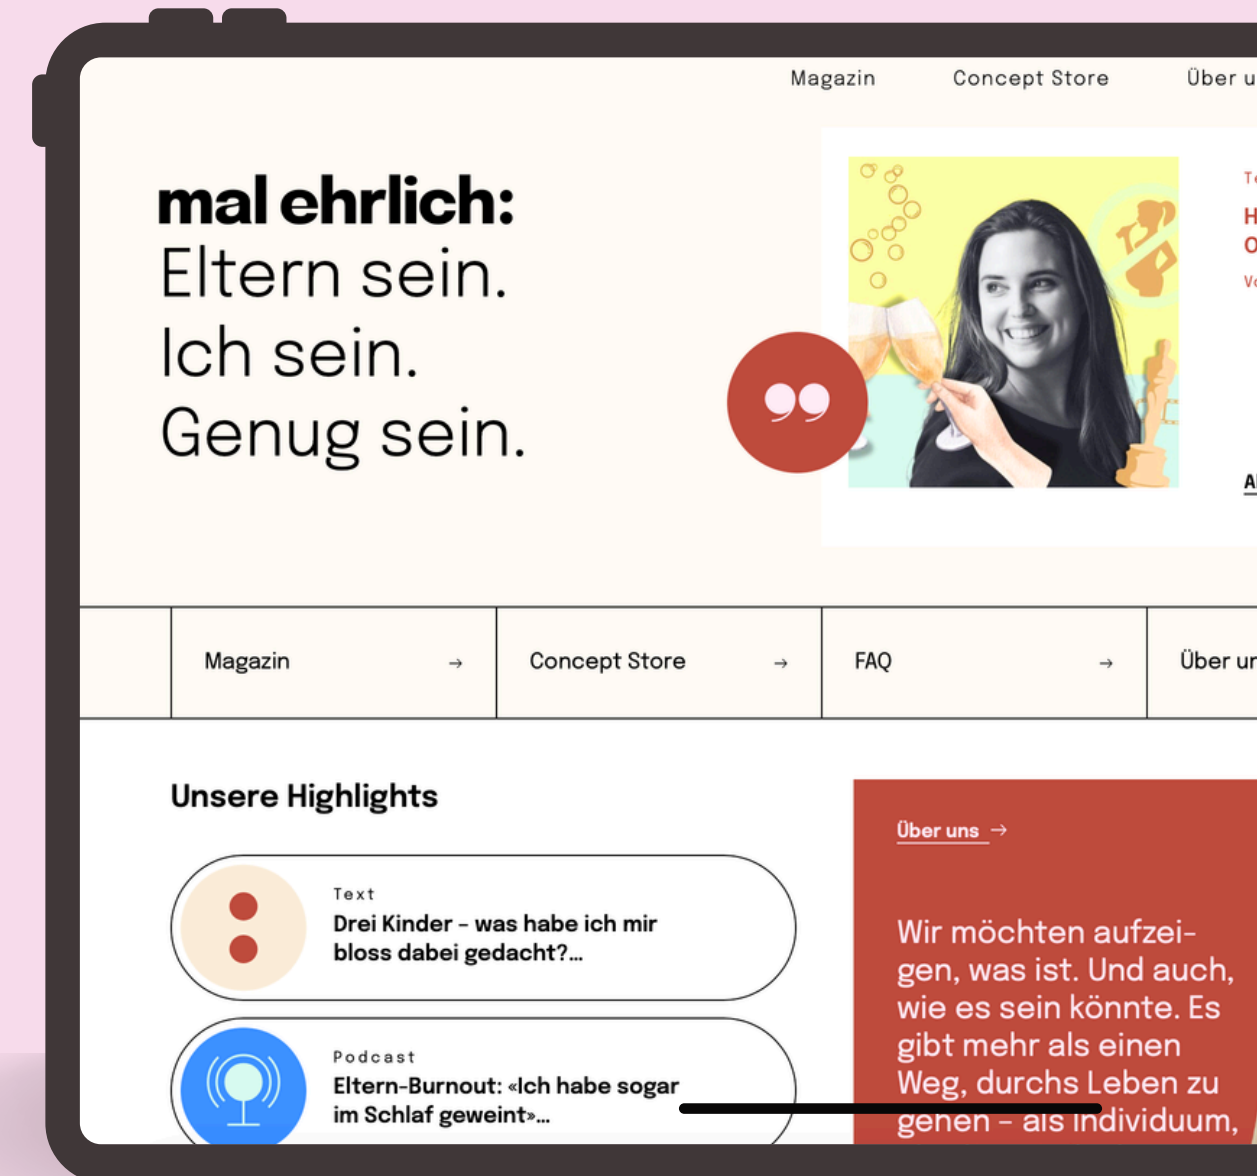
Magazin Concept Store Über u

mal ehrlich:
Eltern sein.
Ich sein.
Genug sein.

T
H
O
V

A

Magazin →
Concept Store →
FAQ →
Über ur

Unsere Highlights

Text
Drei Kinder - was habe ich mir bloss dabei gedacht?...

Podcast
Eltern-Burnout: «Ich habe sogar im Schlaf geweint»...

Über uns →

Wir möchten aufzeigen, was ist. Und auch, wie es sein könnte. Es gibt mehr als einen Weg, durchs Leben zu gehen - als Individuum,